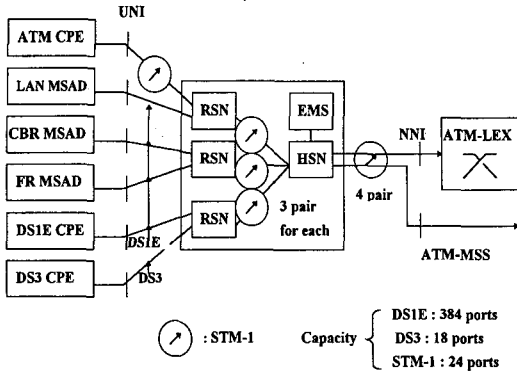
UNI

ATM CPE

LAN MSAD

CBR MSAD

FR MSAD

DS1E CPE

DS3 CPE

DS1E

DS3

RSN

RSN

RSN

EMS

HSN

3 pair for each

4 pair

NNI

ATM-LEX

ATM-MSS

: STM-1

Capacity

DS1E : 384 ports

DS3 : 18 ports

STM-1 : 24 ports